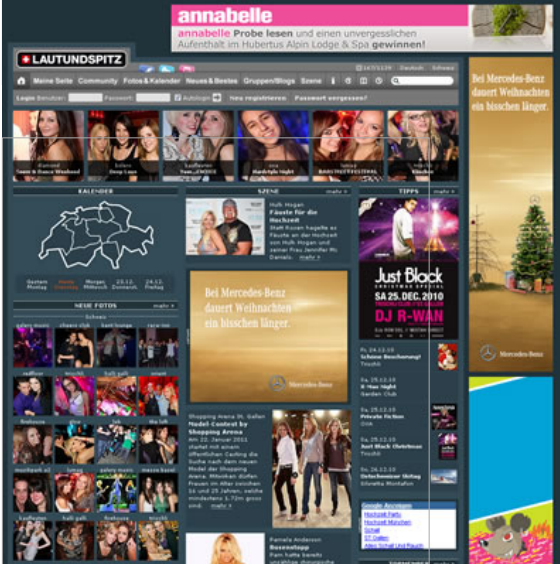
annabelle

annabelle Probe lesen und einen unvergesslichen Aufenthalt im Hubertus Alpin Lodge & Spa gewinnen!

LAUTUNDSPITZ

Meine Seite Community Fotos & Kalender Neues & Bestes Gruppen/Blogs Szene

Login Benutzer: Passwort: Autologin Neu registrieren Passwort vergessen?

KALENDER

Gestern Montag Heute Dienstag Morgen Mittwoch 23.12. Donnerst. 24.12. Freitag

NEUE FOTOS mehr

SZENE mehr

Hulk Hogan Fäuste für die Hochzeit

Statt Rosen hagelte es Fäuste an der Hochzeit von Hulk Hogan und seiner Frau Jennifer Mc Daniels. mehr

Bei Mercedes-Benz dauert Weihnachten ein bisschen länger.

Mercedes-Benz

Shopping Arena St. Gallen Model-Contest by Shopping Arena

Am 22. Januar 2011 findet mit einem öffentlichen Casting die Suche nach dem neuen Model der Shopping Arena. Mitmachen dürfen Frauen im Alter zwischen 16 und 25 Jahren, welche mindestens 1.70m gross sind. mehr

Pamela Anderson Busenstopp

TIPPS mehr

Just Black CHRISTMAS SPECIAL SA 25. DEC. 2010 DJ R-WAN

Fr. 24.12.10 Schöne Bescherung!

Sa. 25.12.10 R-Wan Night

Sa. 25.12.10 Private Fiction

Sa. 25.12.10 Just Black Christmas

Sa. 25.12.10 Unterhemmer Skitag

Google-Anzeigen
Hochzeit Party
Hochzeit München
Schatt
St Gallen
Allen Schall Und Rauch

Bei Mercedes-Benz dauert Weihnachten ein bisschen länger.

Mercedes-Benz